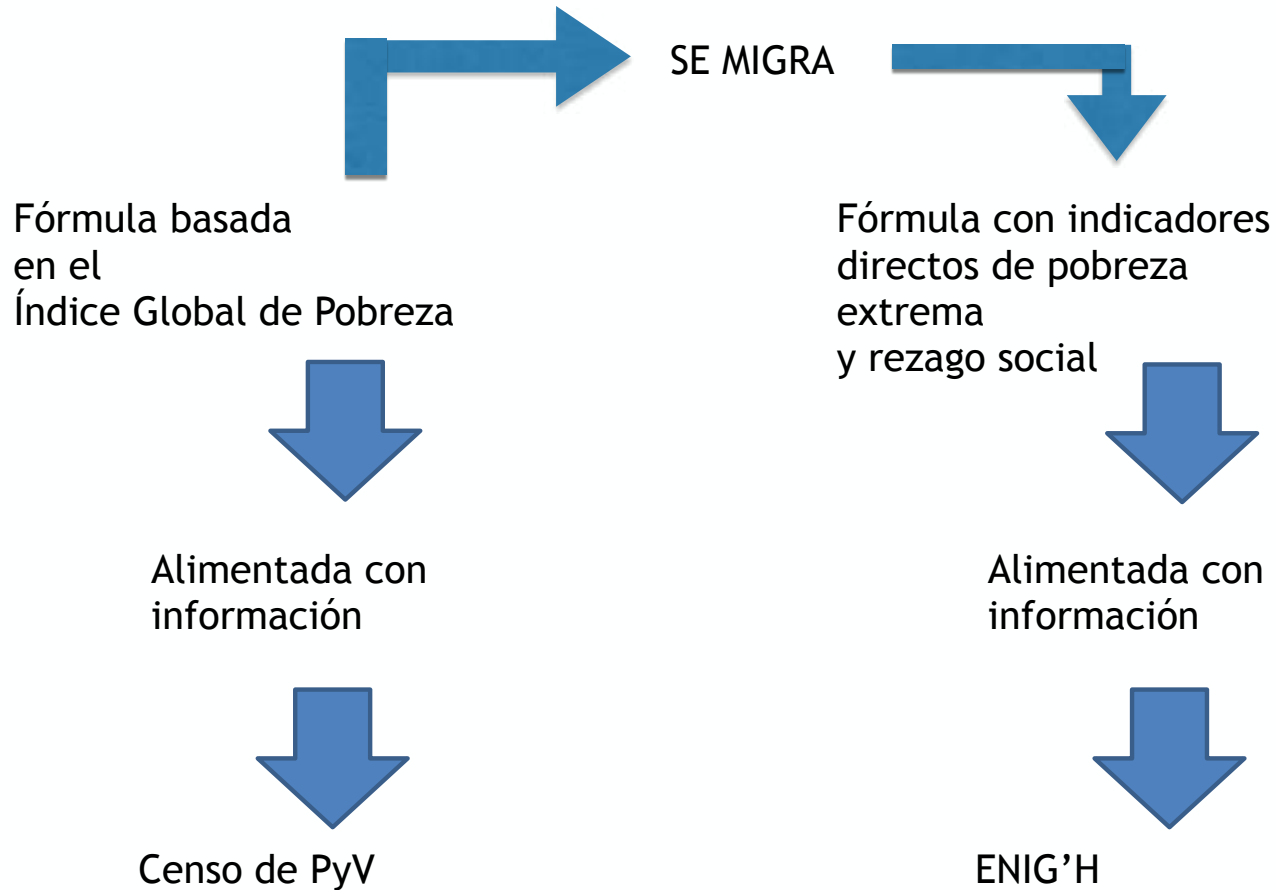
SE MIGRA

Fórmula basada en el Índice Global de Pobreza

Alimentada con información

Censo de PyV

Fórmula con indicadores directos de pobreza extrema y rezago social

Alimentada con información

ENIG'H